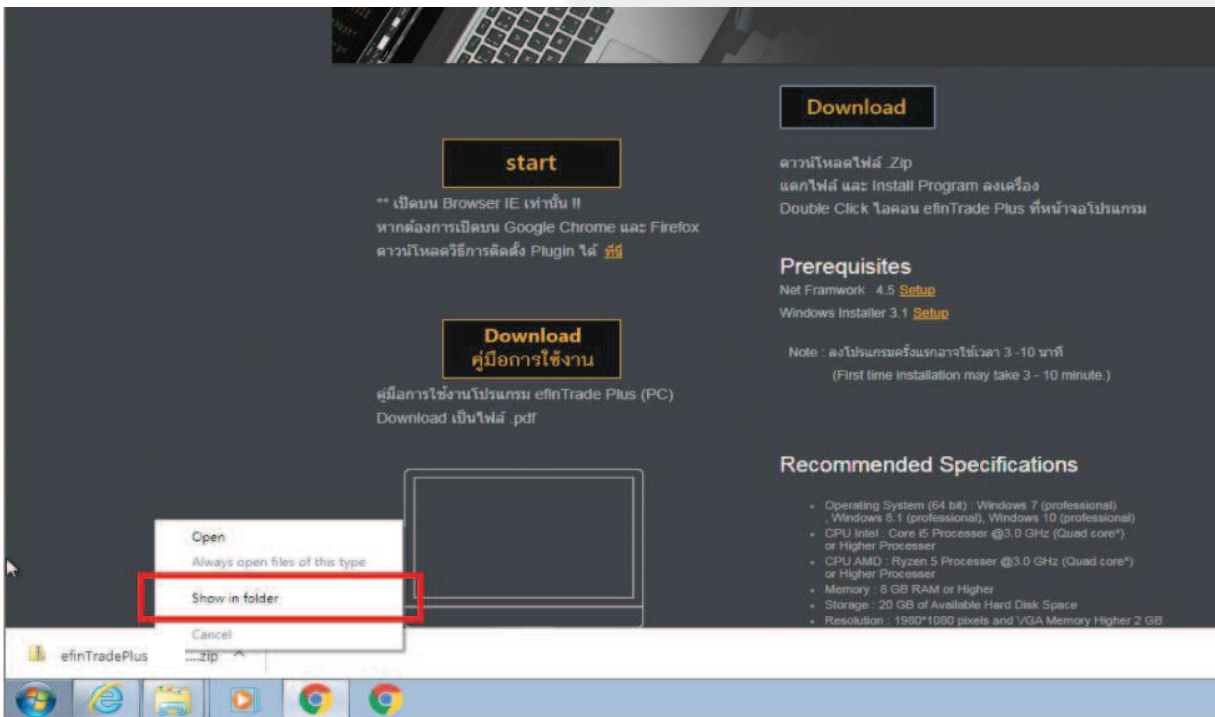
start

** เปิดบน Browser IE เท่านั้น !!
หากต้องการเปิดบน Google Chrome และ Firefox
ดาวน์โหลดวิธีการติดตั้ง Plugin ได้ ที่นี่

Download
คู่มือการใช้งาน

คู่มือการใช้งานโปรแกรม efinTrade Plus (PC)
Download เป็นไฟล์ .pdf

Download

ดาวน์โหลดไฟล์ .Zip
แตกไฟล์ และ Install Program ลงเครื่อง
Double Click ไอคอน efinTrade Plus ที่หน้าจอโปรแกรม

Prerequisites

Net Framwork 4.5 Setup
Windows Installer 3.1 Setup

Note : ลงโปรแกรมครั้งแรกอาจใช้เวลา 3 -10 นาที
(First time installation may take 3 - 10 minute.)

Recommended Specifications

- Operating System (64 bit) : Windows 7 (professional) , Windows 8.1 (professional), Windows 10 (professional)
- CPU Intel : Core i5 Processor @3.0 GHz (Quad core*) or Higher Processer
- CPU AMD : Ryzen 5 Processer @3.0 GHz (Quad core*) or Higher Processer
- Memory : 8 GB RAM or Higher
- Storage : 20 GB of Available Hard Disk Space
- Resolution : 1980*1080 pixels and VGA Memory Higher 2 GB

Open
Always open files of this type
Show in folder
Cancel

efinTradePlus....zip